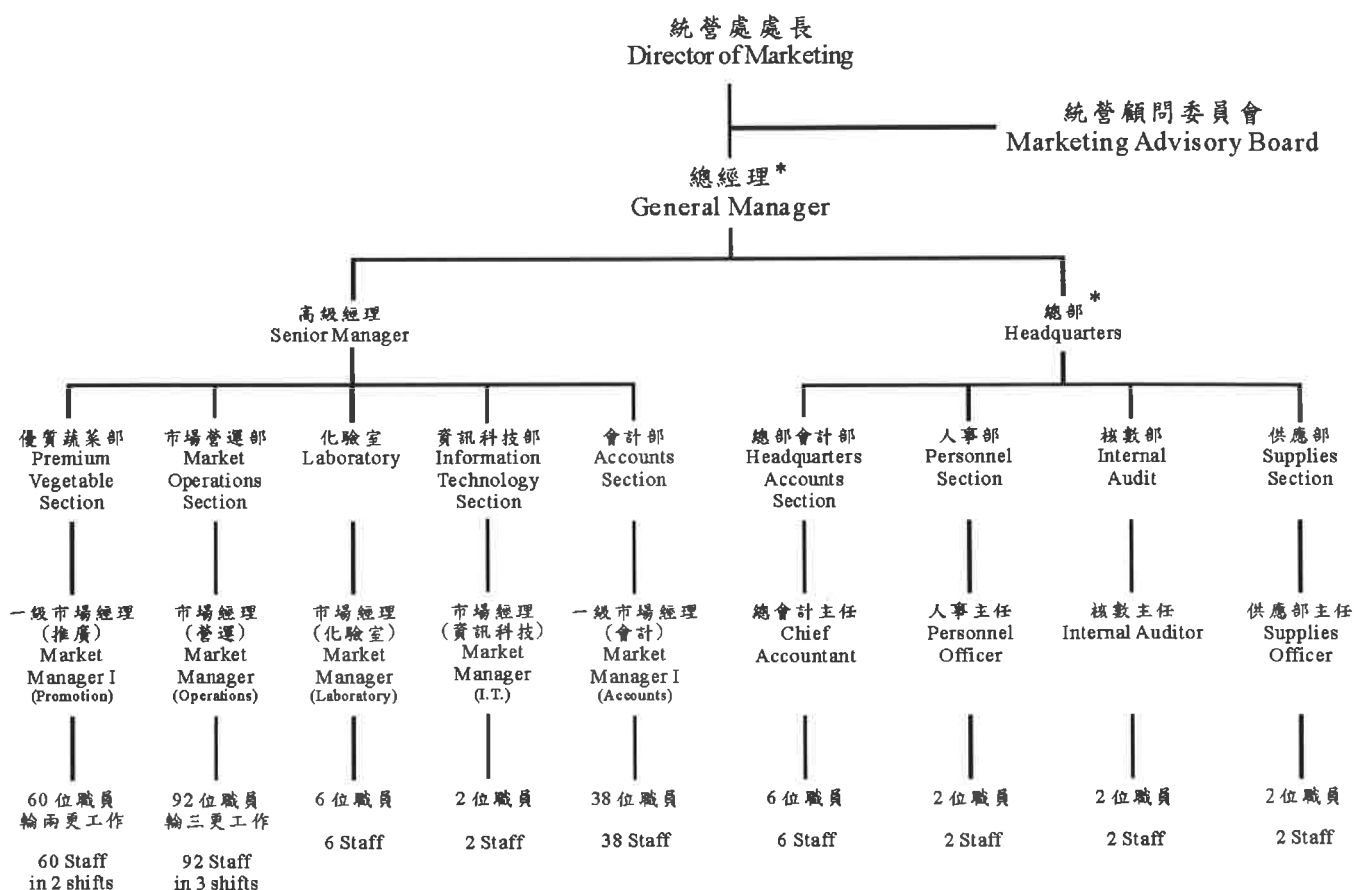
統營處處長
Director of Marketing

統營顧問委員會
Marketing Advisory Board

總經理*
General Manager

高級經理
Senior Manager

總部*
Headquarters

優質蔬菜部
Premium Vegetable Section

一級市場經理（推廣）
Market Manager I (Promotion)

60位職員 輪兩更工作

60 Staff in 2 shifts

市場營運部
Market Operations Section

市場經理（營運）
Market Manager (Operations)

92位職員 輪三更工作

92 Staff in 3 shifts

化驗室
Laboratory

市場經理（化驗室）
Market Manager (Laboratory)

6位職員

6 Staff

資訊科技部
Information Technology Section

市場經理（資訊科技）
Market Manager (I.T.)

2位職員

2 Staff

會計部
Accounts Section

一級市場經理（會計）
Market Manager I (Accounts)

38位職員

38 Staff

總部會計部
Headquarters Accounts Section

總會計主任
Chief Accountant

6位職員

6 Staff

人事部
Personnel Section

人事主任
Personnel Officer

2位職員

2 Staff

核數部
Internal Audit

核數主任
Internal Auditor

2位職員

2 Staff

供應部
Supplies Section

供應部主任
Supplies Officer

2位職員

2 Staff